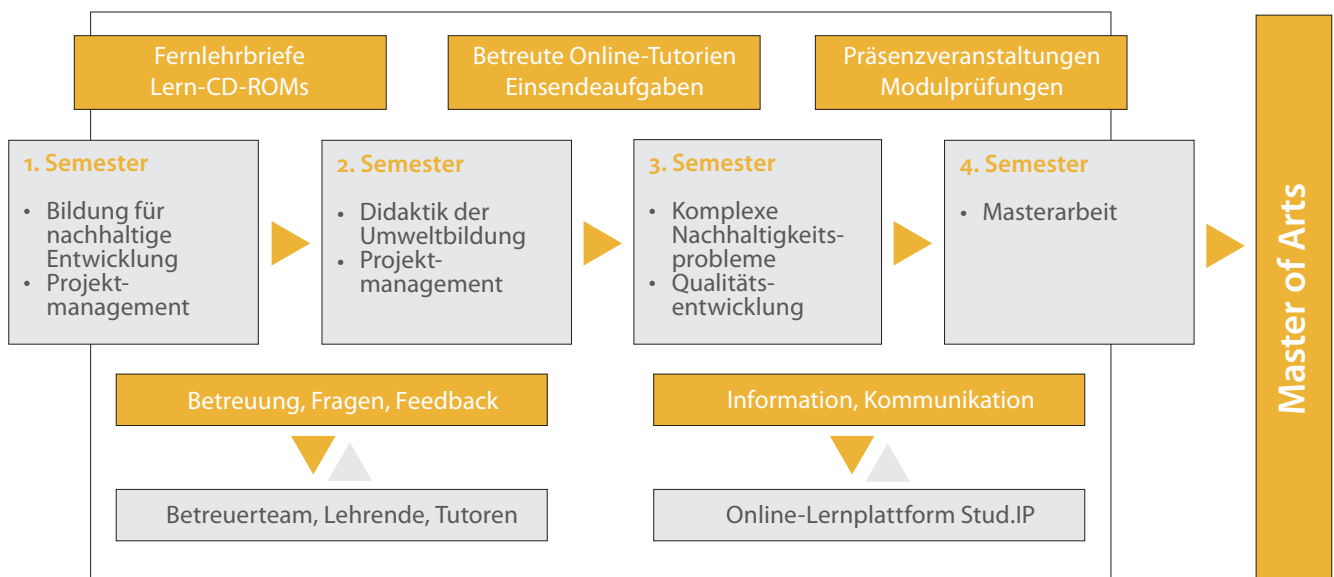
Fernlehrbriefe
Lern-CD-ROMs

Betreute Online-Tutorien
Einsendeaufgaben

Präsenzveranstaltungen
Modulprüfungen

1. Semester
• Bildung für nachhaltige Entwicklung
• Projektmanagement

2. Semester
• Didaktik der Umweltbildung
• Projektmanagement

3. Semester
• Komplexe Nachhaltigkeitsprobleme
• Qualitätsentwicklung

4. Semester
• Masterarbeit

Master of Arts

Betreuung, Fragen, Feedback

Information, Kommunikation

Betreuerteam, Lehrende, Tutoren

Online-Lernplattform Stud.IP